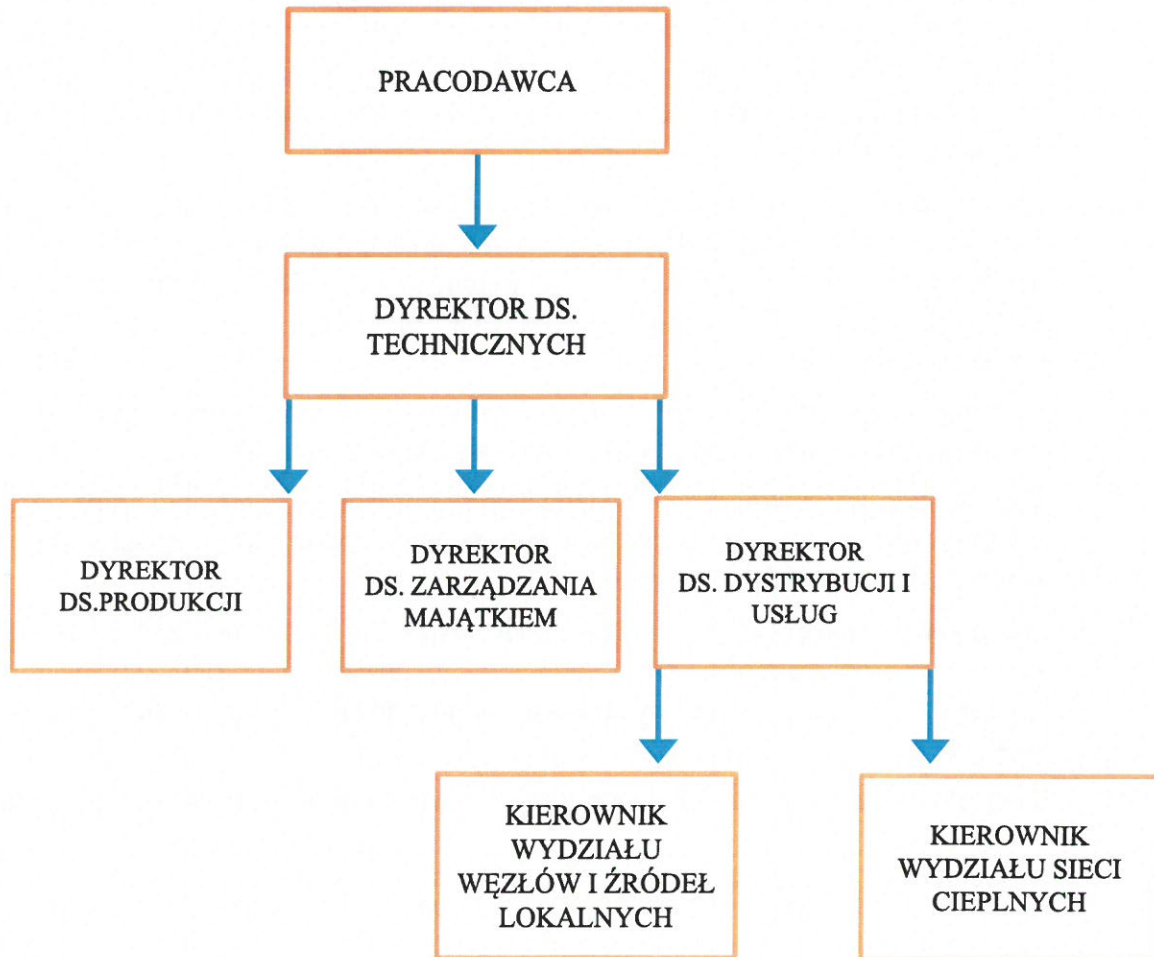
PRACODAWCA

DYREKTOR DS. TECHNICZNYCH

DYREKTOR DS.PRODUKCJI

DYREKTOR DS. ZARZĄDZANIA MAJĄTKIEM

DYREKTOR DS. DYSTRYBUCJI I USŁUG

KIEROWNIK WYDZIAŁU WĘZŁÓW I ŹRÓDEŁ LOKALNYCH

KIEROWNIK WYDZIAŁU SIECI CIEPLNYCH